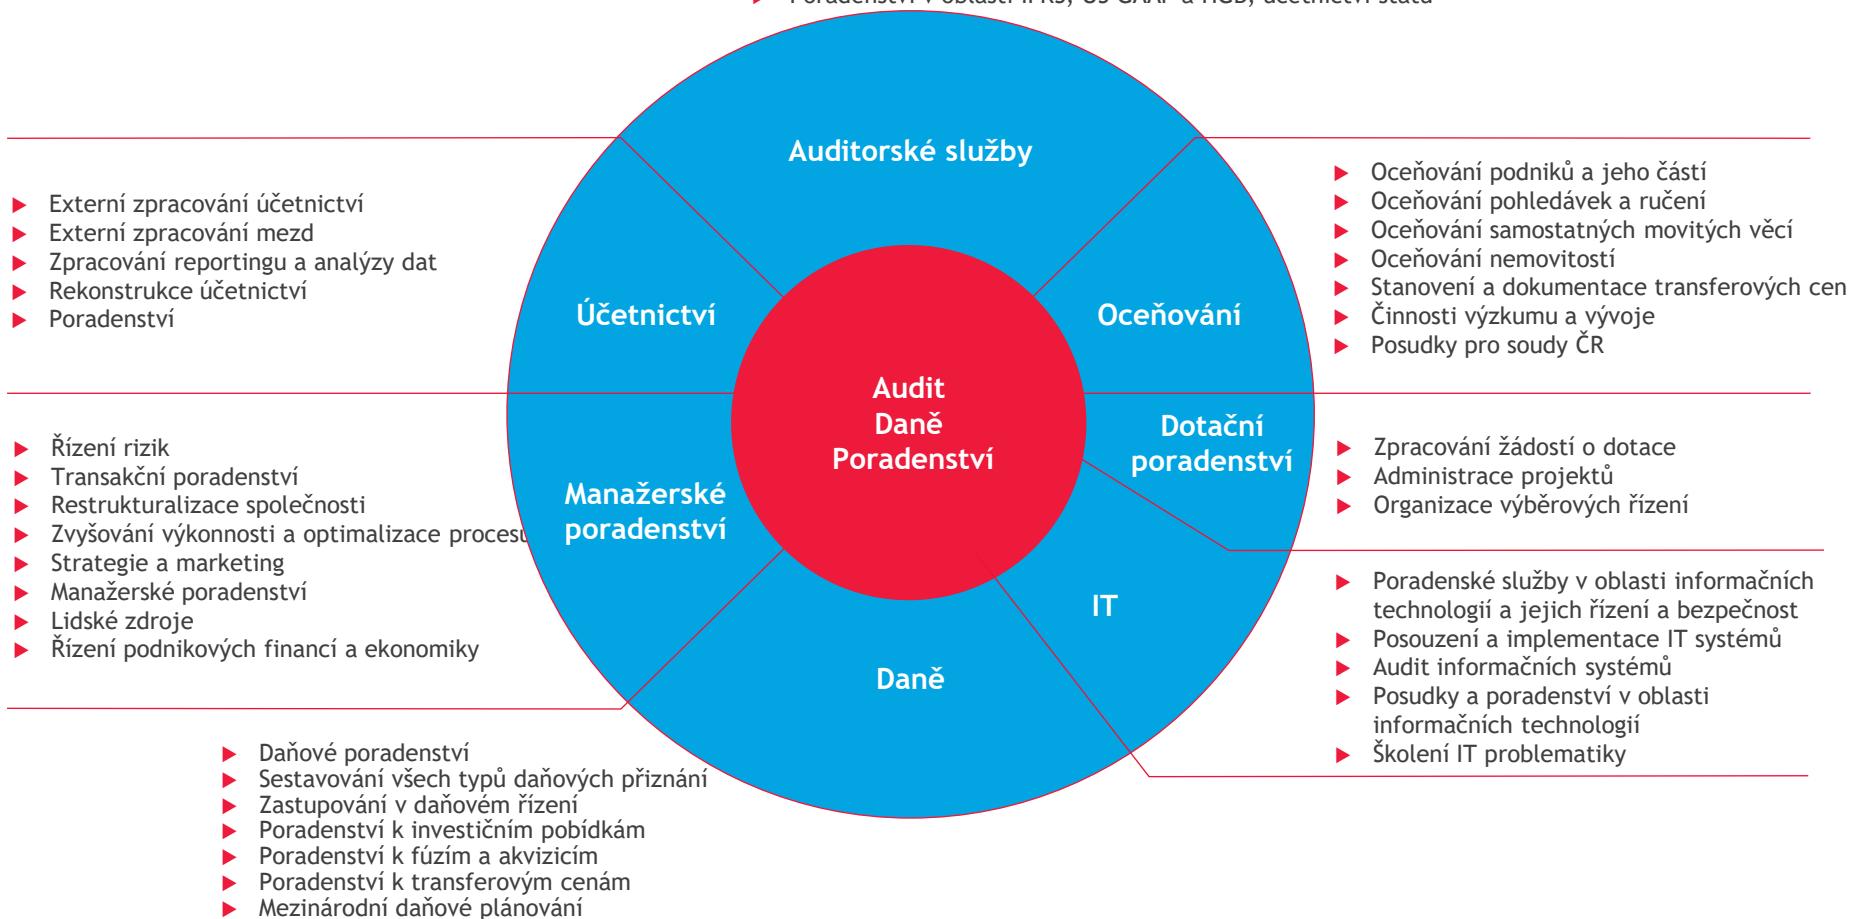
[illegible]

Auditorské služby

Externí zpracování účetnictví
Externí zpracování mezd
Zpracování reportingu a analýzy dat
Rekonstrukce účetnictví
Poradenství

Účetnictví

Oceňování

Oceňování podniků a jeho částí
Oceňování pohledávek a ručení
Oceňování samostatných movitých věcí
Oceňování nemovitostí
Stanovení a dokumentace transferových cen
Činnosti výzkumu a vývoje
Posudky pro soudy ČR

Audit
Daně
Poradenství

Řízení rizik
Transakční poradenství
Restrukturalizace společnosti
Zvyšování výkonnosti a optimalizace procesu
Strategie a marketing
Manažerské poradenství
Lidské zdroje
Řízení podnikových financí a ekonomiky

Manažerské poradenství

Dotační poradenství

Zpracování žádostí o dotace
Administrace projektů
Organizace výběrových řízení

IT

Poradenské služby v oblasti informačních technologií a jejich řízení a bezpečnost
Posouzení a implementace IT systémů
Audit informačních systémů
Posudky a poradenství v oblasti informačních technologií
Školení IT problematiky

Daně

Daňové poradenství
Sestavování všech typů daňových přiznání
Zastupování v daňovém řízení
Poradenství k investičním pobídkám
Poradenství k fúzím a akvizicím
Poradenství k transferovým cenám
Mezinárodní daňové plánování